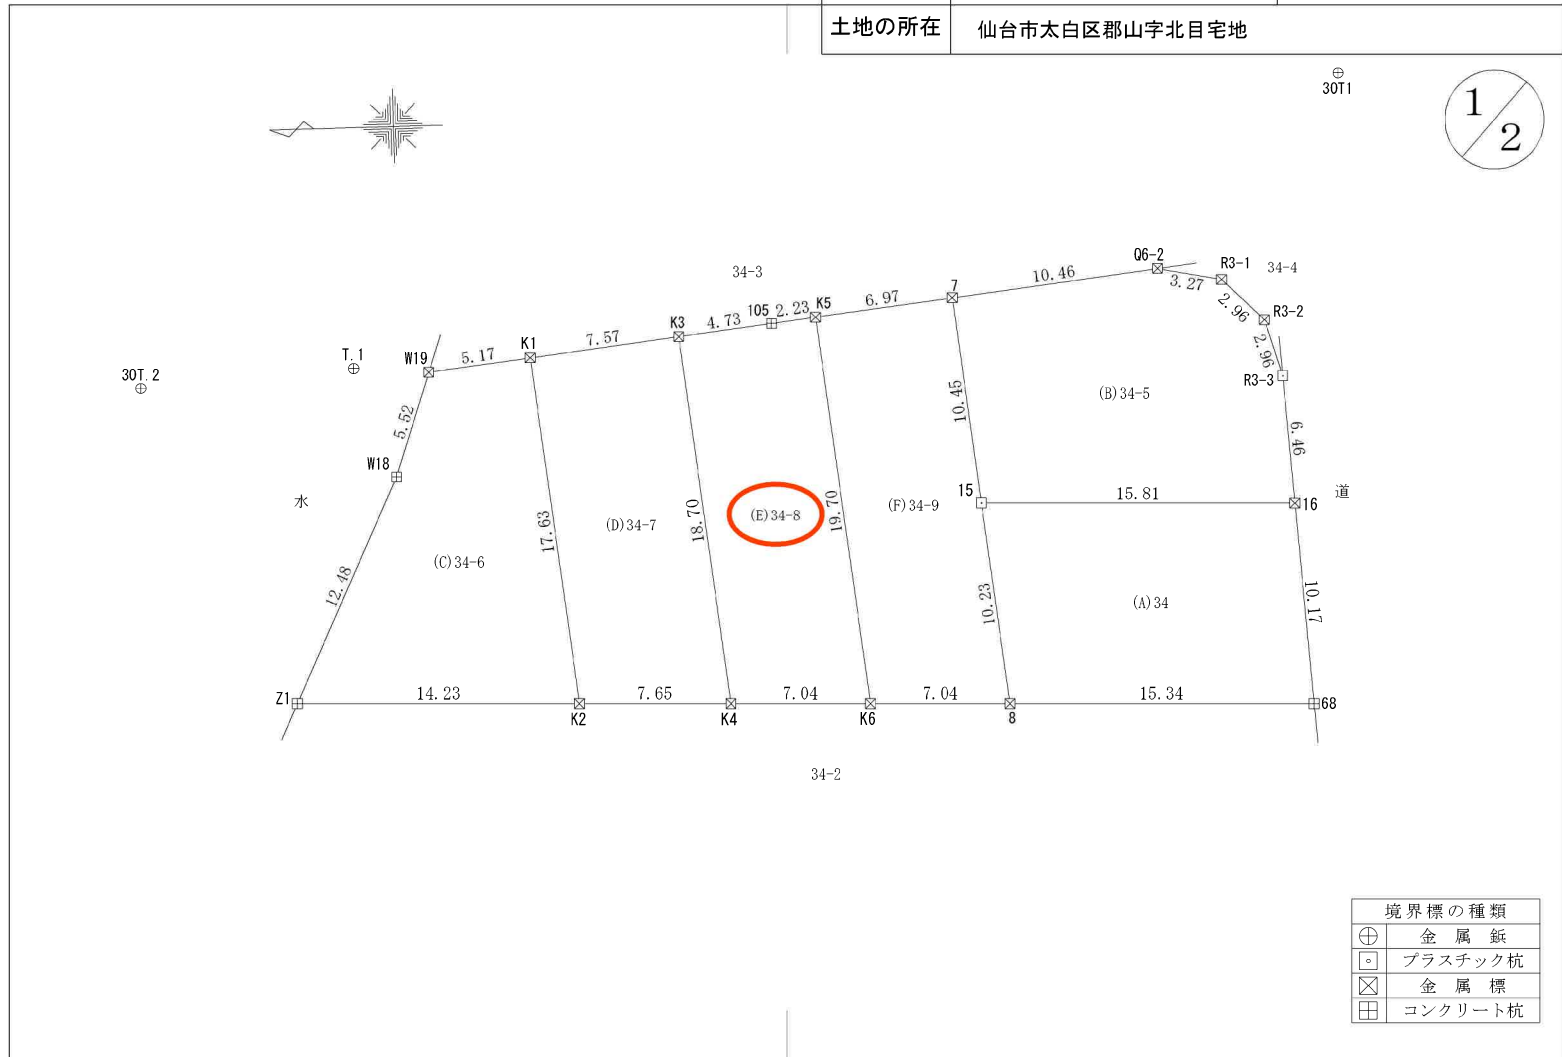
| 土地の所在 | 仙台市太白区郡山字北目宅地 |
|---|---|

30T1

$\frac{1}{2}$

34-3

34-4

Q6-2

R3-1

10.46

3.27

7

2.96

6.97

R3-2

105 2.23 K5

K3 4.73

2.96

K1 7.57

R3-3

T.1

W19 5.17

30T.2

(B)34-5

10.45

6.46

5.52

W18

道

15

15.81

16

水

(D)34-7

(E)34-8

(F)34-9

17.63

18.70

19.70

(C)34-6

12.48

10.23

(A)34

10.17

Z1 14.23

7.65

7.04

7.04

15.34

68

K2

K4

K6

8

34-2

| 境界標の種類 | |
|---|---|
| ⊕ | 金属鋲 |
| ◦ | プラスチック杭 |
| ⊠ | 金属標 |
| ⊞ | コンクリート杭 |